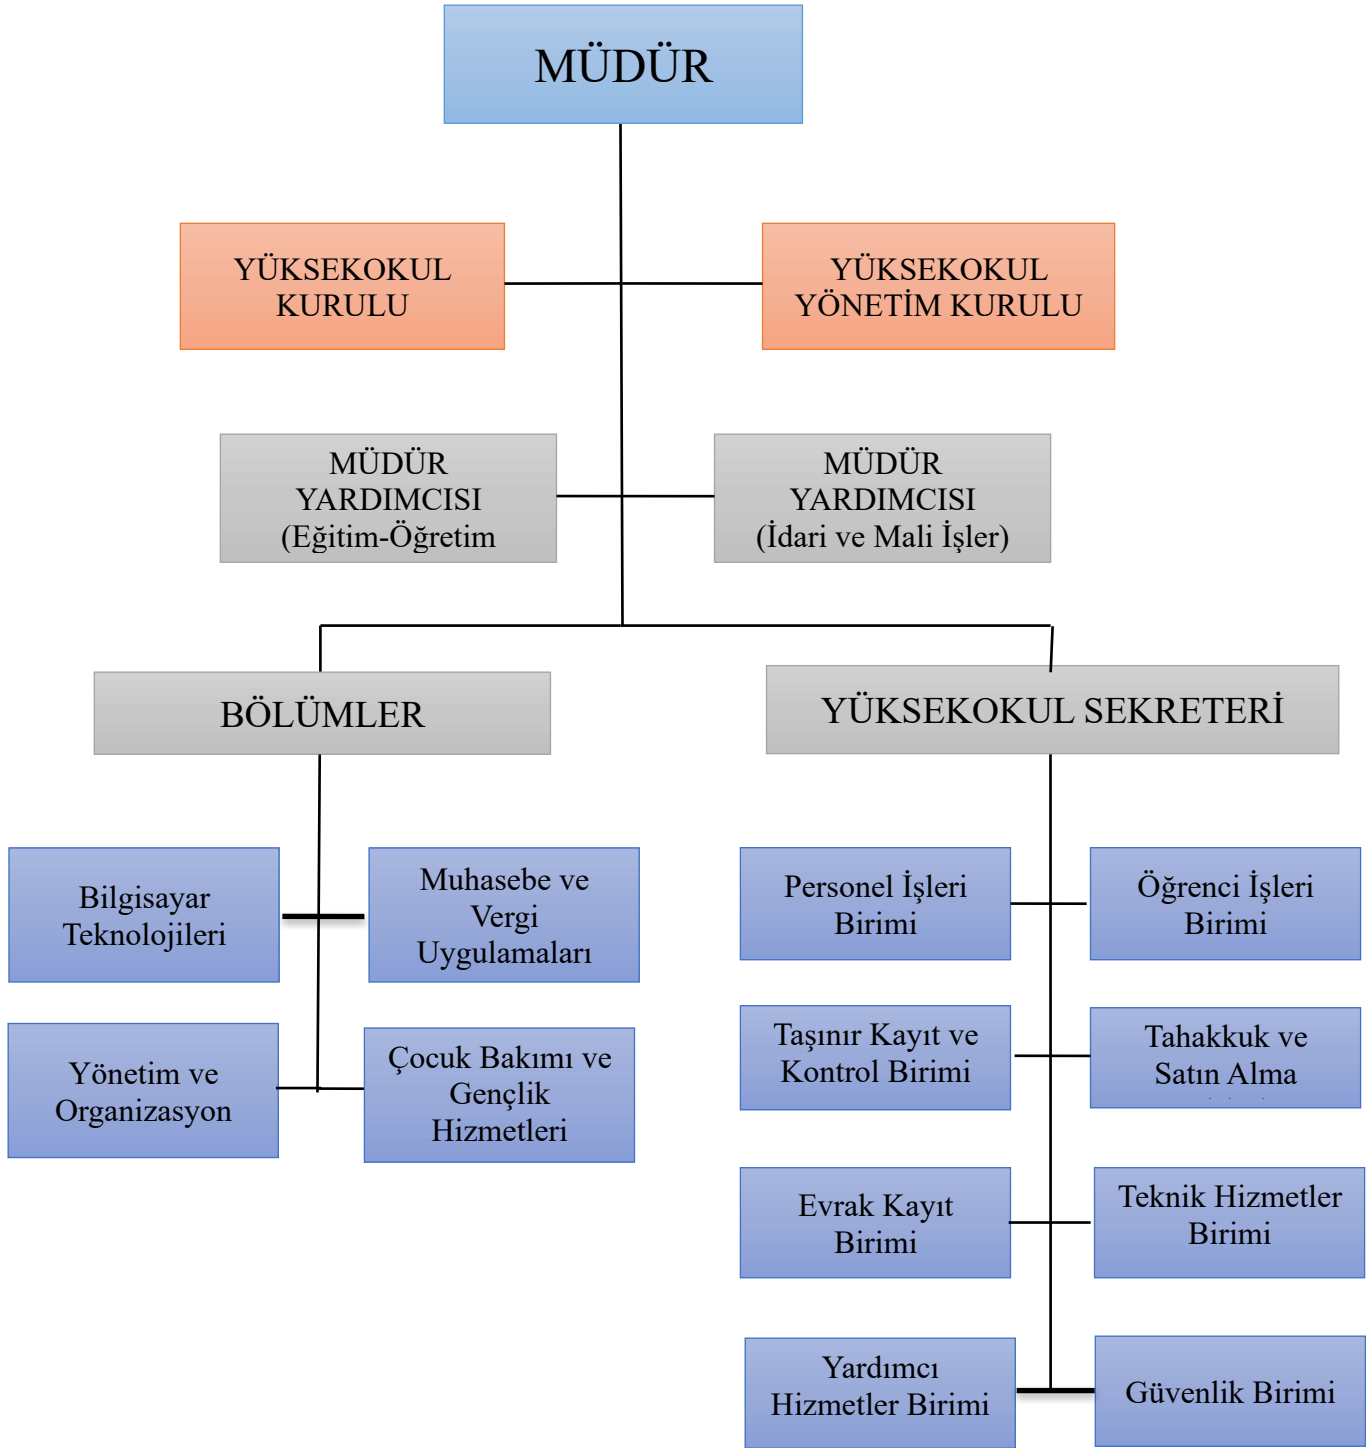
MÜDÜR

YÜKSEKOKUL KURULU

YÜKSEKOKUL YÖNETİM KURULU

MÜDÜR YARDIMCISI (Eğitim-Öğretim

MÜDÜR YARDIMCISI (İdari ve Mali İşler)

BÖLÜMLER

YÜKSEKOKUL SEKRETERİ

Bilgisayar Teknolojileri

Muhasebe ve Vergi Uygulamaları

Yönetim ve Organizasyon

Çocuk Bakımı ve Gençlik Hizmetleri

Personel İşleri Birimi

Öğrenci İşleri Birimi

Taşınır Kayıt ve Kontrol Birimi

Tahakkuk ve Satın Alma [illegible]

Evrak Kayıt Birimi

Teknik Hizmetler Birimi

Yardımcı Hizmetler Birimi

Güvenlik Birimi